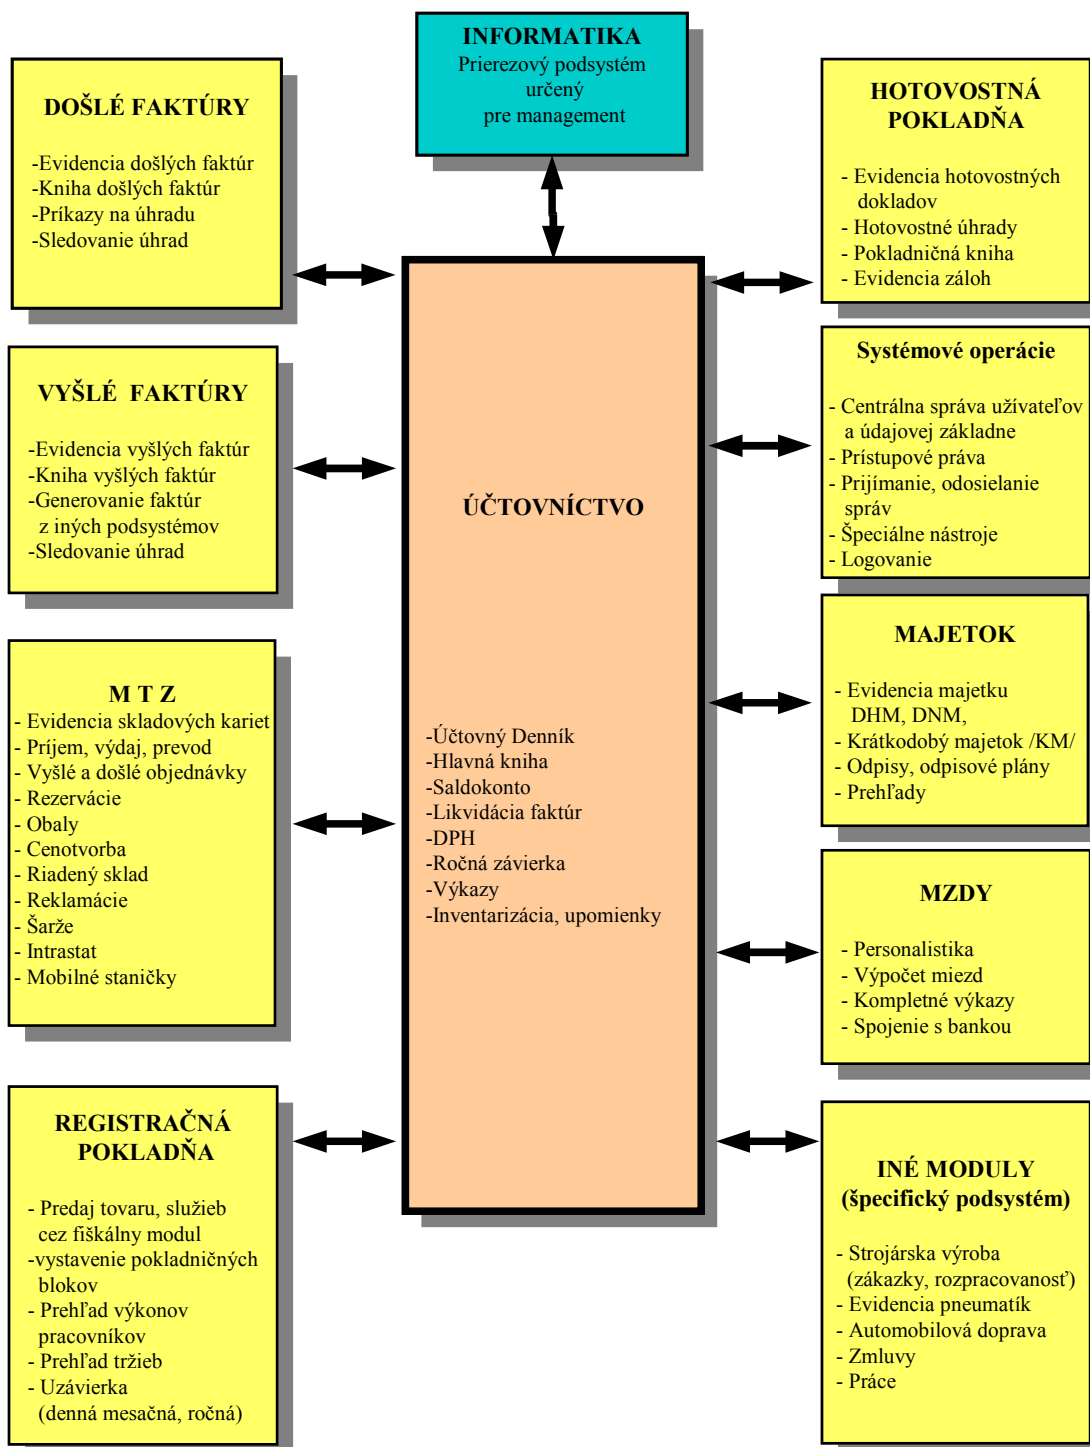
INFORMATIKA
Prierezový podsystém určený pre management

DOŠLÉ FAKTÚRY
-Evidencia došlých faktúr
-Kniha došlých faktúr
-Príkazy na úhradu
-Sledovanie úhrad

HOTOVOSTNÁ POKLADŇA
- Evidencia hotovostných dokladov
- Hotovostné úhrady
- Pokladničná kniha
- Evidencia záloh

VYŠLÉ FAKTÚRY
-Evidencia vyšlých faktúr
-Kniha vyšlých faktúr
-Generovanie faktúr z iných podsystémov
-Sledovanie úhrad

Systémové operácie
- Centrálna správa užívateľov a údajovej základne
- Prístupové práva
- Prijímanie, odosielanie správ
- Špeciálne nástroje
- Logovanie

ÚČTOVNÍCTVO
-Účtovný Denník
-Hlavná kniha
-Saldokonto
-Likvidácia faktúr
-DPH
-Ročná závierka
-Výkazy
-Inventarizácia, upomienky

M T Z
- Evidencia skladových kariet
- Príjem, výdaj, prevod
- Vyšlé a došlé objednávky
- Rezervácie
- Obaly
- Cenotvorba
- Riadený sklad
- Reklamácie
- Šarže
- Intrastat
- Mobilné staničky

MAJETOK
- Evidencia majetku DHM, DNM,
- Krátkodobý majetok /KM/
- Odpisy, odpisové plány
- Prehľady

MZDY
- Personalistika
- Výpočet miezd
- Kompletné výkazy
- Spojenie s bankou

REGISTRAČNÁ POKLADŇA
- Predaj tovaru, služieb cez fiškálny modul
-vystavenie pokladničných blokov
- Prehľad výkonov pracovníkov
- Prehľad tržieb
- Uzávierka (denná mesačná, ročná)

INÉ MODULY
(špecifický podsystém)
- Strojárska výroba (zákazky, rozpracovanosť)
- Evidencia pneumatík
- Automobilová doprava
- Zmluvy
- Práce